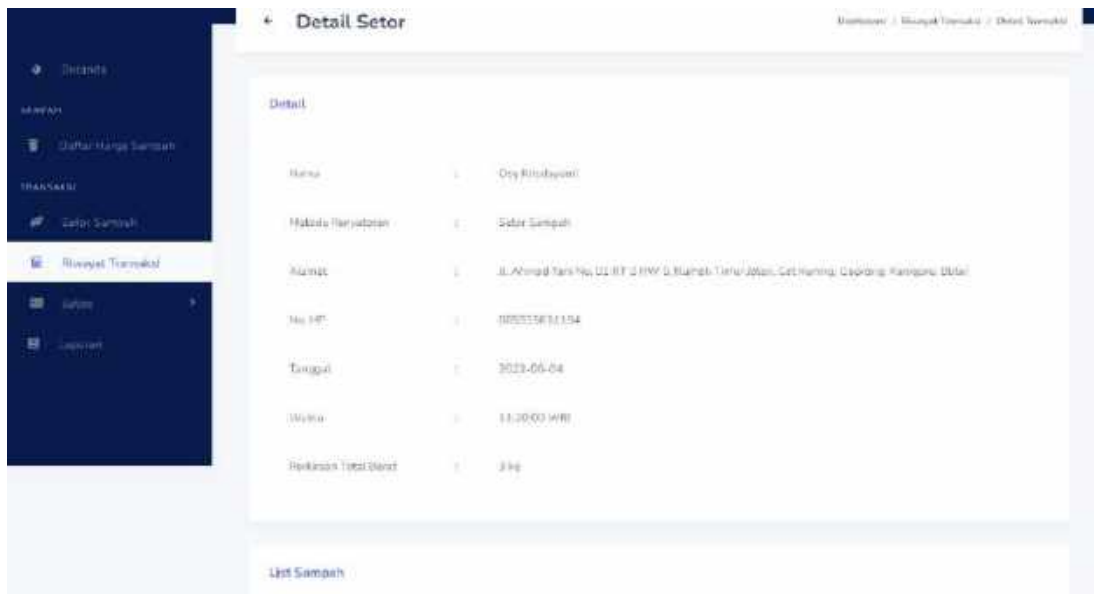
Dasbor

SAMPAH

Daftar Harga Sampah

TRANSAKSI

Setor Sampah

Riwayat Transaksi

Setor

Laporan

← Detail Setor

Dashboard / Riwayat Transaksi / Detail Transaksi

Detail

Nama : Dey Rosdayanti

Metode Penyetoran : Setor Sampah

Alamat : Jl. Ahmad Yani No. 01 RT 2 RW 5 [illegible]

No. HP : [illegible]

Tanggal : 2023-06-04

Waktu : 11:30:00 WIB

Perkiraan Total Berat : 3 kg

List Sampah